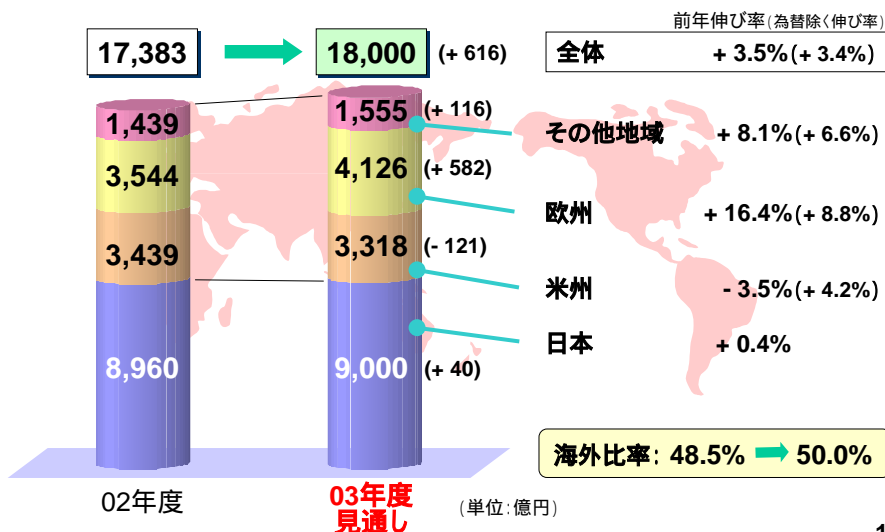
前年伸び率(為替除く伸び率)

17,383

18,000 (+ 616)

全体 + 3.5%(+ 3.4%)

1,439

3,544

3,439

8,960

1,555 (+ 116)

4,126 (+ 582)

3,318 (- 121)

9,000 (+ 40)

その他地域 + 8.1%(+ 6.6%)

欧州 + 16.4%(+ 8.8%)

米州 - 3.5%(+ 4.2%)

日本 + 0.4%

海外比率: 48.5% 50.0%

02年度

03年度見通し

(単位:億円)

1